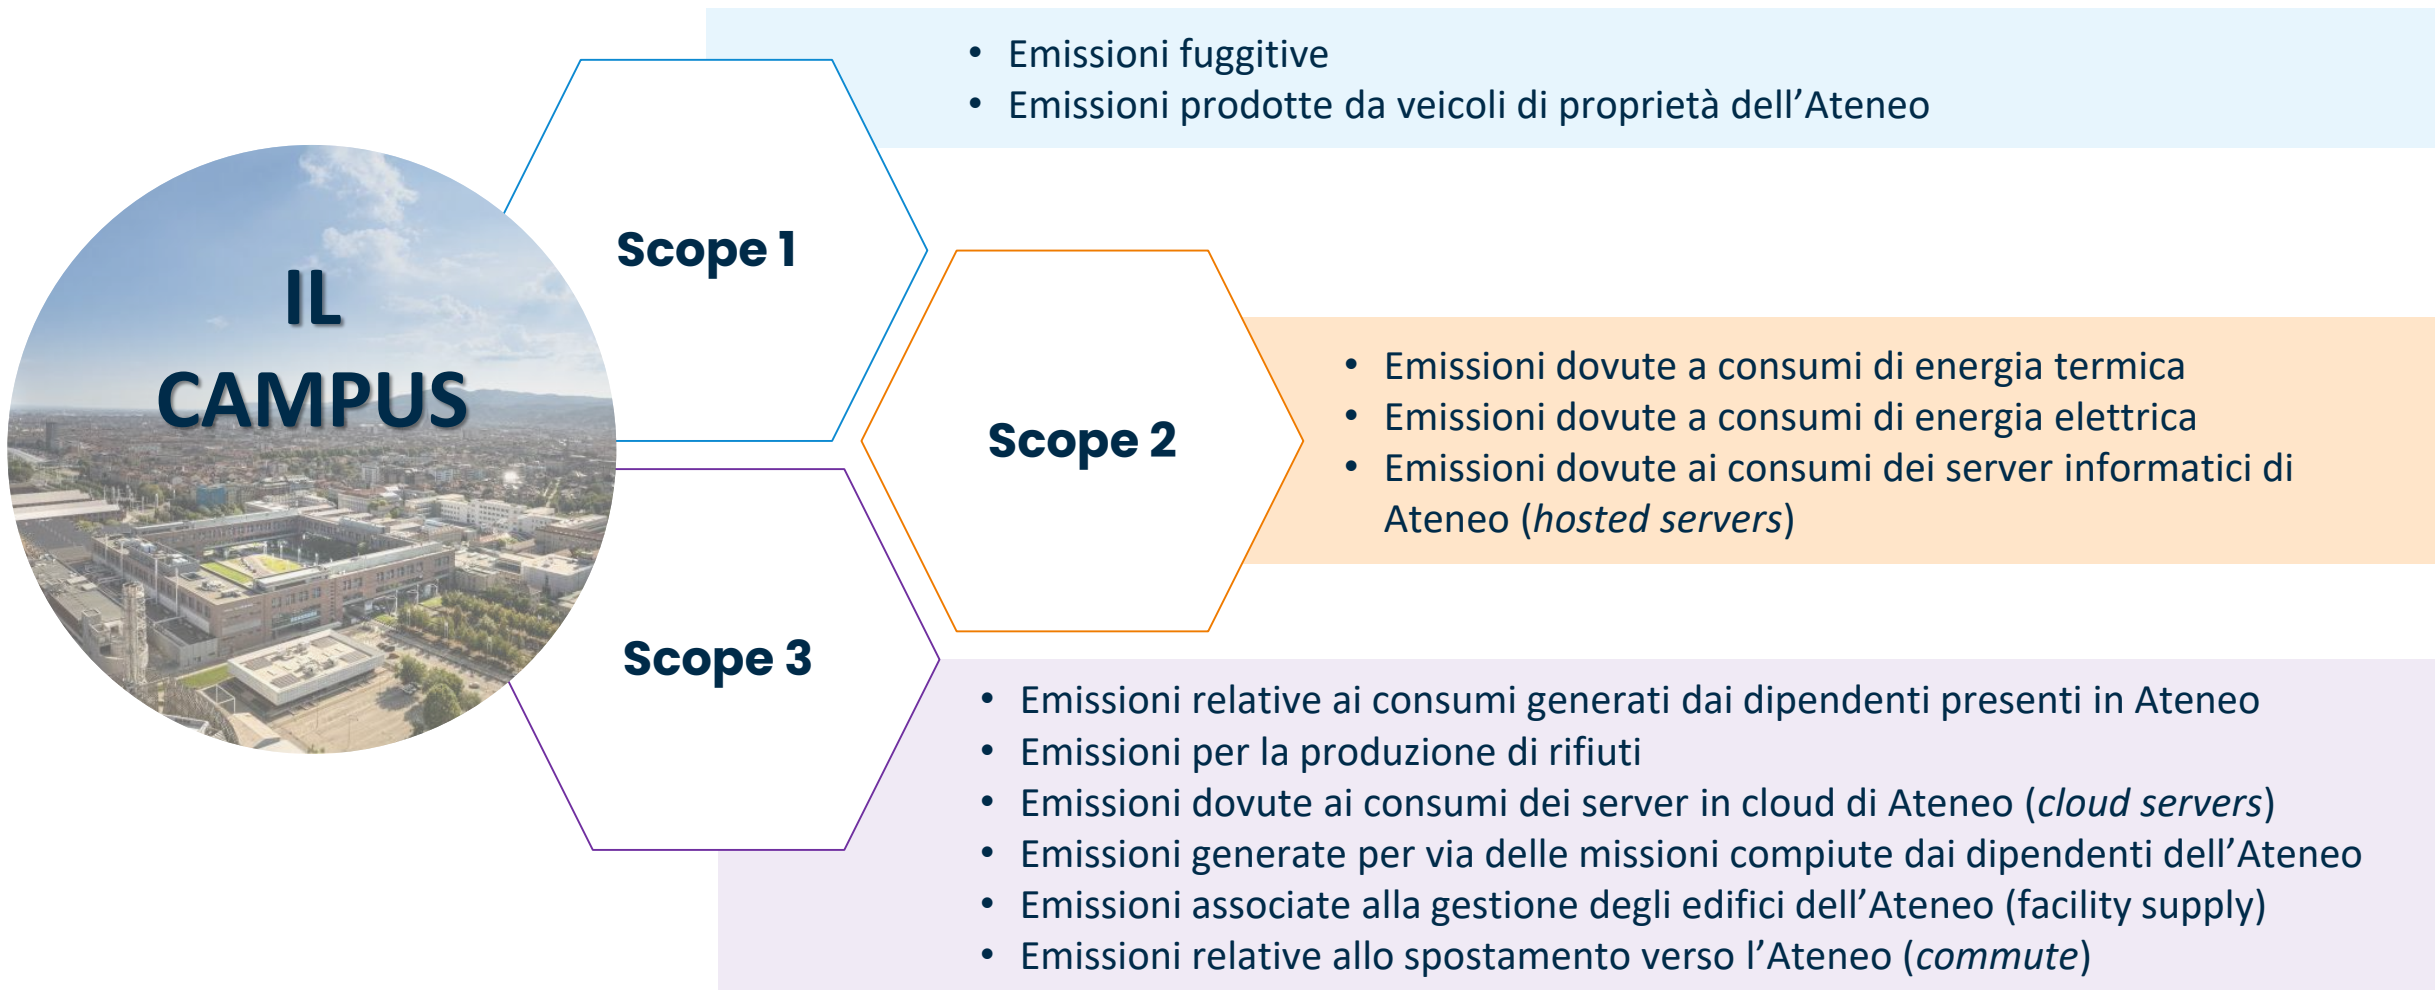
IL CAMPUS

Scope 1

- Emissioni fuggitive
- Emissioni prodotte da veicoli di proprietà dell’Ateneo

Scope 2

- Emissioni dovute a consumi di energia termica
- Emissioni dovute a consumi di energia elettrica
- Emissioni dovute ai consumi dei server informatici di Ateneo (*hosted servers*)

Scope 3

- Emissioni relative ai consumi generati dai dipendenti presenti in Ateneo
- Emissioni per la produzione di rifiuti
- Emissioni dovute ai consumi dei server in cloud di Ateneo (*cloud servers*)
- Emissioni generate per via delle missioni compiute dai dipendenti dell’Ateneo
- Emissioni associate alla gestione degli edifici dell’Ateneo (facility supply)
- Emissioni relative allo spostamento verso l’Ateneo (*commute*)